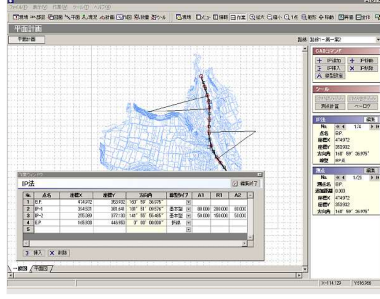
平面計画

IP法

| No. | 点名 | 座標X | 座標Y | IA(角) | 曲線タイプ | A1 | R1 | A2 |
|---|---|---|---|---|---|---|---|---|
| 1 | BP | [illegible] | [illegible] | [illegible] | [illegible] | | | |
| 2 | IP-1 | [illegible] | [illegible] | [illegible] | 基本型 | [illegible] | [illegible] | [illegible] |
| 3 | IP-2 | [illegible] | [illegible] | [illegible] | 基本型 | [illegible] | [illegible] | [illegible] |
| 4 | EP | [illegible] | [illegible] | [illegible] | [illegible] | | | |
| 5 | | | | | | | | |

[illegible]

一般図 平面図

CADコマンド

ツール

IP法

点名

座標X

座標Y

方向角

測点

IP点

測点名

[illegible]